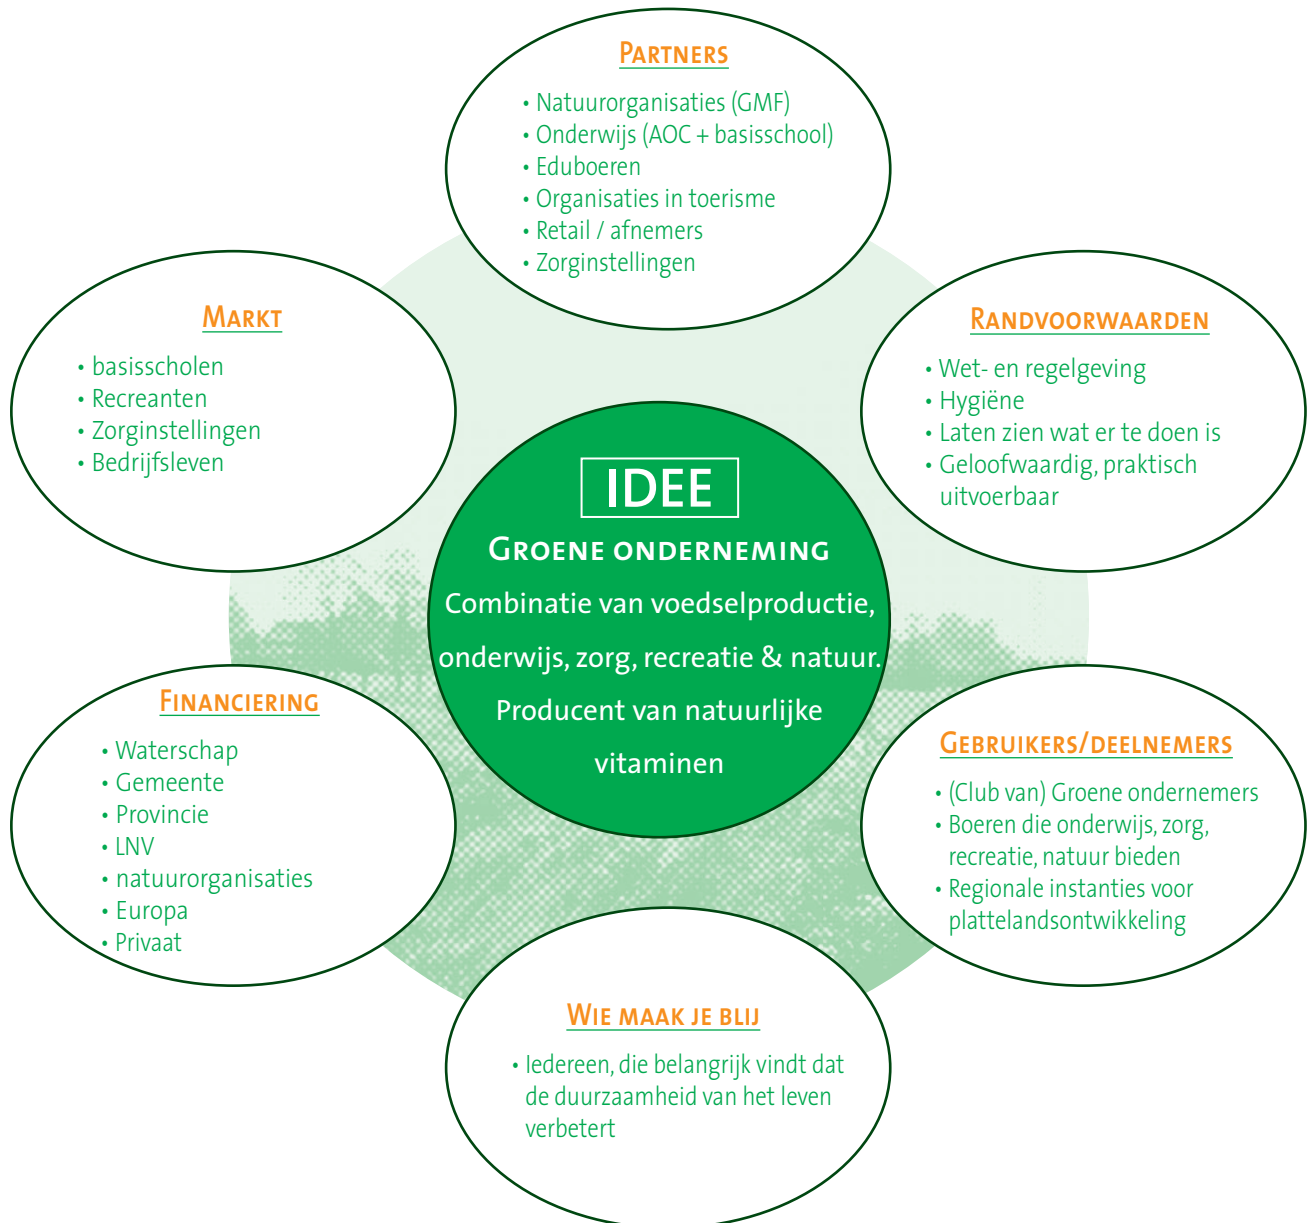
IDEE

Groene onderneming

Combinatie van voedselproductie, onderwijs, zorg, recreatie & natuur. Producent van natuurlijke vitaminen

Partners
• Natuurorganisaties (GMF)
• Onderwijs (AOC + basisschool)
• Eduboeren
• Organisaties in toerisme
• Retail / afnemers
• Zorginstellingen

Randvoorwaarden
• Wet- en regelgeving
• Hygiëne
• Laten zien wat er te doen is
• Geloofwaardig, praktisch uitvoerbaar

Gebruikers/deelnemers
• (Club van) Groene ondernemers
• Boeren die onderwijs, zorg, recreatie, natuur bieden
• Regionale instanties voor plattelandsontwikkeling

Wie maak je blij
• Iedereen, die belangrijk vindt dat de duurzaamheid van het leven verbetert

Financiering
• Waterschap
• Gemeente
• Provincie
• LNV
• natuurorganisaties
• Europa
• Privaat

Markt
• basisscholen
• Recreanten
• Zorginstellingen
• Bedrijfsleven